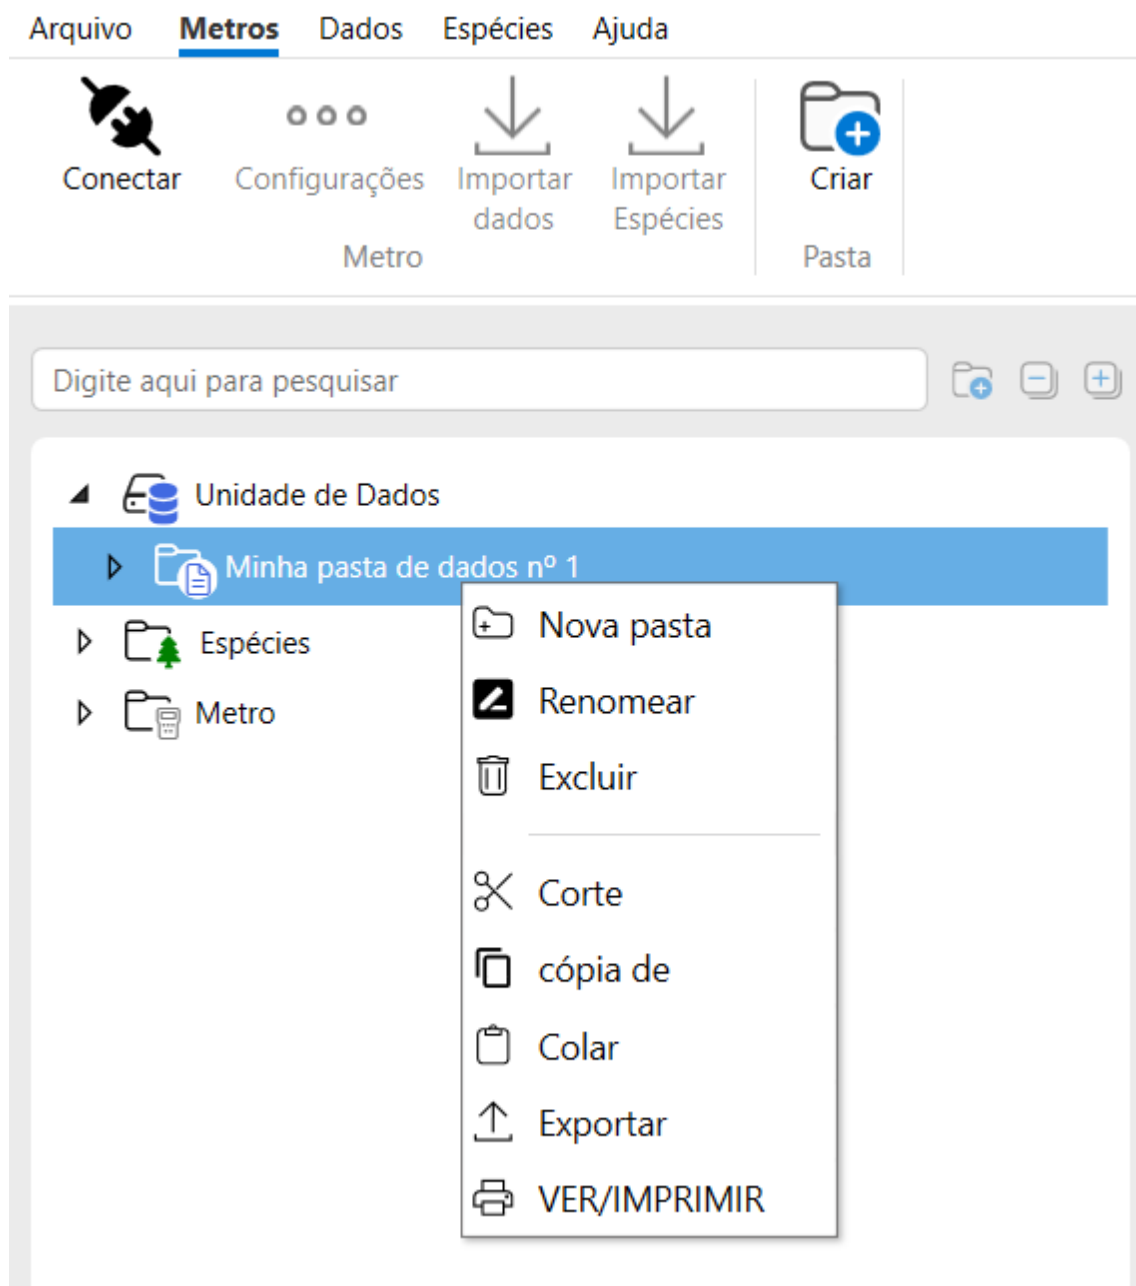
Arquivo Metros Dados Espécies Ajuda

Conectar
Configurações
Importar dados
Importar Espécies
Metro
Criar
Pasta

Digite aqui para pesquisar

Unidade de Dados
Minha pasta de dados nº 1
Espécies
Metro

Nova pasta
Renomear
Excluir
Corte
cópia de
Colar
Exportar
VER/IMPRIMIR